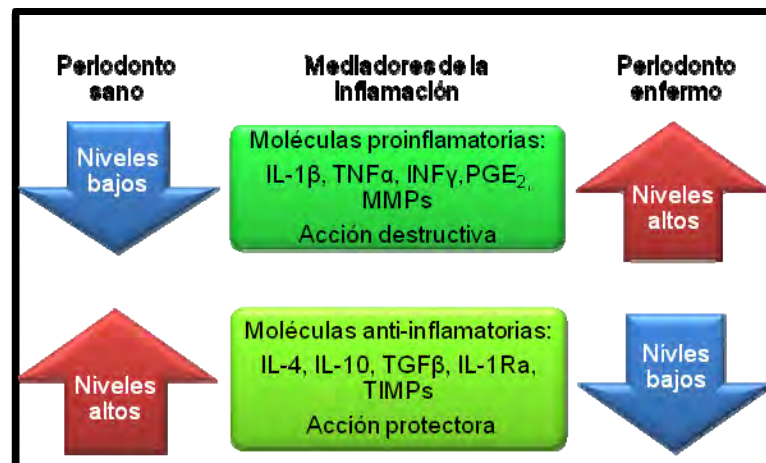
Periodonto sano

Mediadores de la inflamación

Periodonto enfermo

Niveles bajos

Moléculas proinflamatorias:
IL-1β, TNFα, INFγ, PGE$_2$, MMPs
Acción destructiva

Niveles altos

Niveles altos

Moléculas anti-inflamatorias:
IL-4, IL-10, TGFβ, IL-1Ra, TIMPs
Acción protectora

Niveles bajos